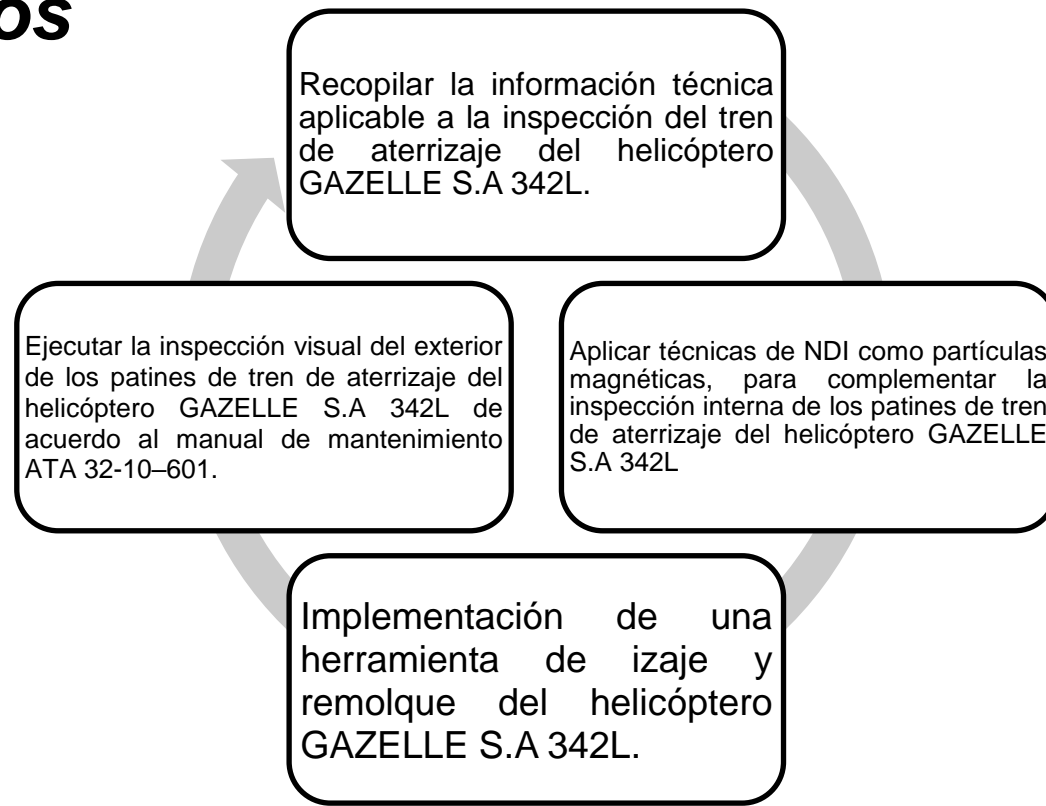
os

Recopilar la información técnica aplicable a la inspección del tren de aterrizaje del helicóptero GAZELLE S.A 342L.

Aplicar técnicas de NDI como partículas magnéticas, para complementar la inspección interna de los patines de tren de aterrizaje del helicóptero GAZELLE S.A 342L

Implementación de una herramienta de izaje y remolque del helicóptero GAZELLE S.A 342L.

Ejecutar la inspección visual del exterior de los patines de tren de aterrizaje del helicóptero GAZELLE S.A 342L de acuerdo al manual de mantenimiento ATA 32-10–601.